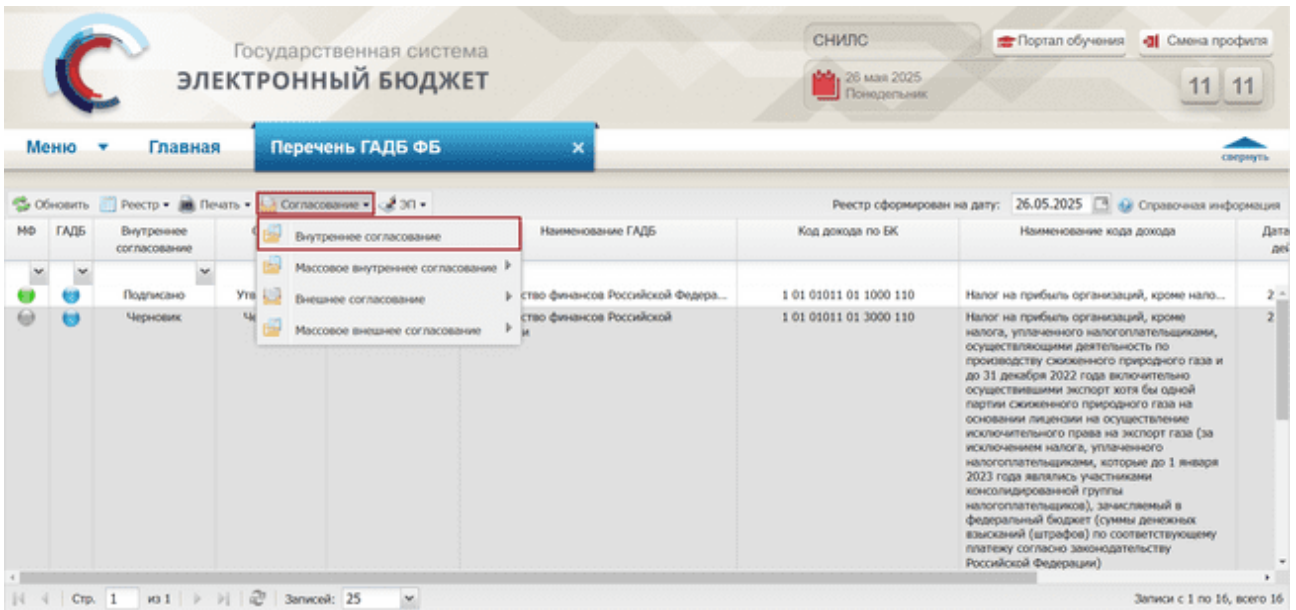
Государственная система
ЭЛЕКТРОННЫЙ БЮДЖЕТ

СНИЛС

26 мая 2025
Понедельник

Портал обучения
Смена профиля

11 11

Меню
Главная
Перечень ГАДБ ФБ

свернуть

Обновить
Реестр
Печать
Согласование
ЭП

Реестр сформирован на дату: 26.05.2025
Справочная информация

| МФ | ГАДБ | Внутреннее согласование | | | Наименование ГАДБ | Код дохода по БК | Наименование кода дохода | Дата дей |
|---|---|---|---|---|---|---|---|---|
| | | Подписано | Утв | | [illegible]ство финансов Российской Федера... | 1 01 01011 01 1000 110 | Налог на прибыль организаций, кроме нало... | 2 |
| | | Черновик | Че | | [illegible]ство финансов Российской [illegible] | 1 01 01011 01 3000 110 | Налог на прибыль организаций, кроме налога, уплаченного налогоплательщиками, осуществляющими деятельность по производству сжиженного природного газа и до 31 декабря 2022 года включительно осуществившими экспорт хотя бы одной партии сжиженного природного газа на основании лицензии на осуществление исключительного права на экспорт газа (за исключением налога, уплаченного налогоплательщиками, которые до 1 января 2023 года являлись участниками консолидированной группы налогоплательщиков), зачисляемый в федеральный бюджет (суммы денежных взысканий (штрафов) по соответствующему платежу согласно законодательству Российской Федерации) | 2 |

Внутреннее согласование
Массовое внутреннее согласование
Внешнее согласование
Массовое внешнее согласование

Стр. 1 из 1
Записей: 25

Записи с 1 по 16, всего 16